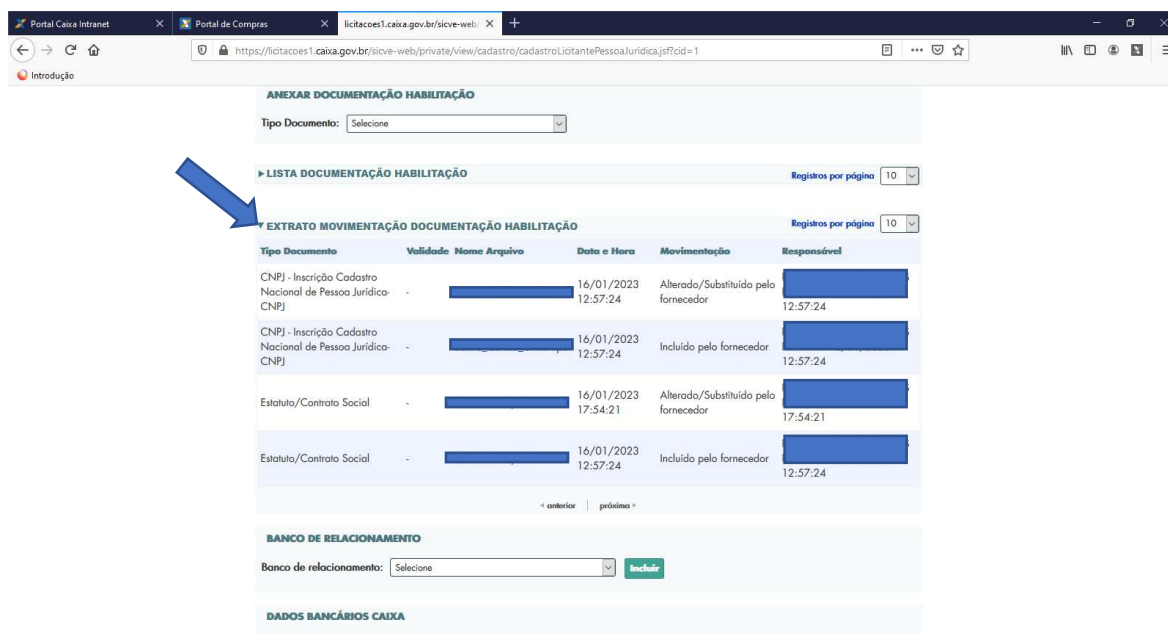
Portal Caixa Intranet
Portal de Compras
licitacoes1.caixa.gov.br/sicve-web/
https://licitacoes1.caixa.gov.br/sicve-web/private/view/cadastro/cadastroLicitantePessoaJuridica.jsf?cid=1
Introdução

ANEXAR DOCUMENTAÇÃO HABILITAÇÃO
Tipo Documento: Selecione

▸ LISTA DOCUMENTAÇÃO HABILITAÇÃO
Registros por página 10

▾ EXTRATO MOVIMENTAÇÃO DOCUMENTAÇÃO HABILITAÇÃO
Registros por página 10

| Tipo Documento | Validade | Nome Arquivo | Data e Hora | Movimentação | Responsável |
|---|---|---|---|---|---|
| CNPJ - Inscrição Cadastro Nacional de Pessoa Jurídica-CNPJ | - | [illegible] | 16/01/2023 12:57:24 | Alterado/Substituído pelo fornecedor | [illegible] 12:57:24 |
| CNPJ - Inscrição Cadastro Nacional de Pessoa Jurídica-CNPJ | - | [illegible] | 16/01/2023 12:57:24 | Incluído pelo fornecedor | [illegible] 12:57:24 |
| Estatuto/Contrato Social | - | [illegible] | 16/01/2023 17:54:21 | Alterado/Substituído pelo fornecedor | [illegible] 17:54:21 |
| Estatuto/Contrato Social | - | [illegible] | 16/01/2023 12:57:24 | Incluído pelo fornecedor | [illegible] 12:57:24 |

« anterior | próximo »

BANCO DE RELACIONAMENTO
Banco de relacionamento: Selecione
Incluir

DADOS BANCÁRIOS CAIXA